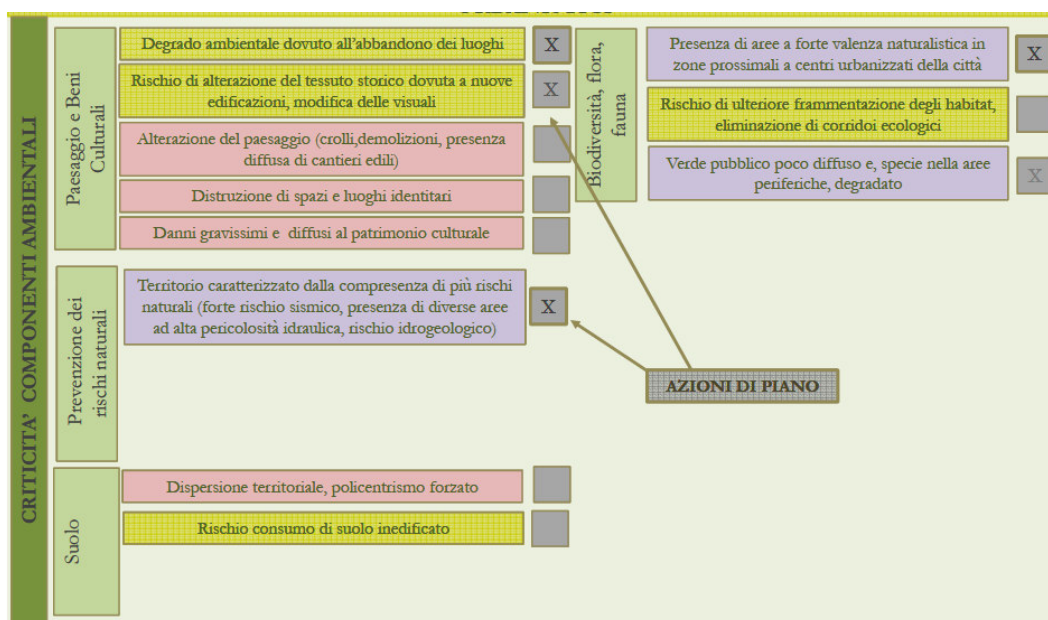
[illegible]

CRITICITA' COMPONENTI AMBIENTALI

Paesaggio e Beni Culturali

Degrado ambientale dovuto all'abbandono dei luoghi X

Rischio di alterazione del tessuto storico dovuta a nuove edificazioni, modifica delle visuali X

Alterazione del paesaggio (crolli,demolizioni, presenza diffusa di cantieri edili)

Distruzione di spazi e luoghi identitari

Danni gravissimi e diffusi al patrimonio culturale

Biodiversità, flora, fauna

Presenza di aree a forte valenza naturalistica in zone prossimali a centri urbanizzati della città X

Rischio di ulteriore frammentazione degli habitat, eliminazione di corridoi ecologici

Verde pubblico poco diffuso e, specie nella aree periferiche, degradato X

Prevenzione dei rischi naturali

Territorio caratterizzato dalla compresenza di più rischi naturali (forte rischio sismico, presenza di diverse aree ad alta pericolosità idraulica, rischio idrogeologico) X

AZIONI DI PIANO

Suolo

Dispersione territoriale, policentrismo forzato

Rischio consumo di suolo inedificato